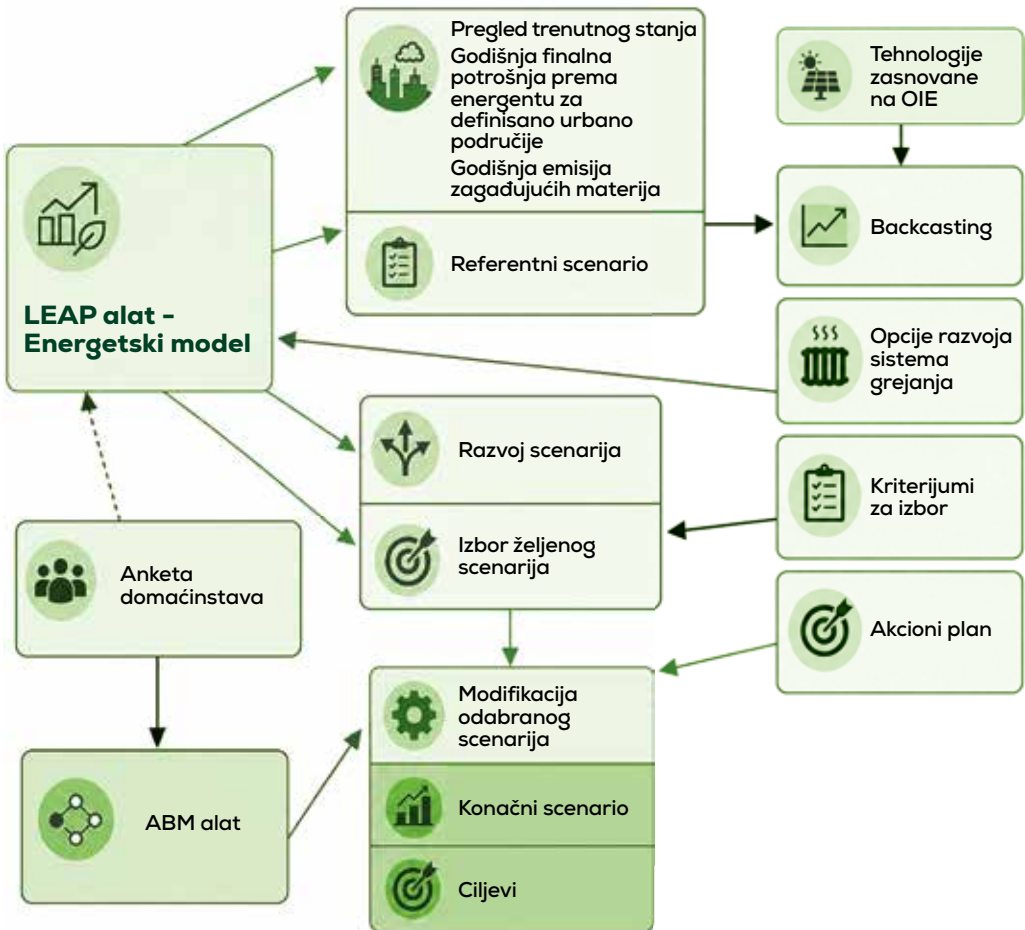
LEAP alat - Energetski model

Pregled trenutnog stanja

Godišnja finalna potrošnja prema energentu za definisano urbano područje

Godišnja emisija zagađujućih materija

Referentni scenario

Tehnologije zasnovane na OIE

Backcasting

Opcije razvoja sistema grejanja

Razvoj scenarija

Izbor željenog scenarija

Kriterijumi za izbor

Anketa domaćinstava

Akcioni plan

Modifikacija odabranog scenarija

Konačni scenario

Ciljevi

ABM alat